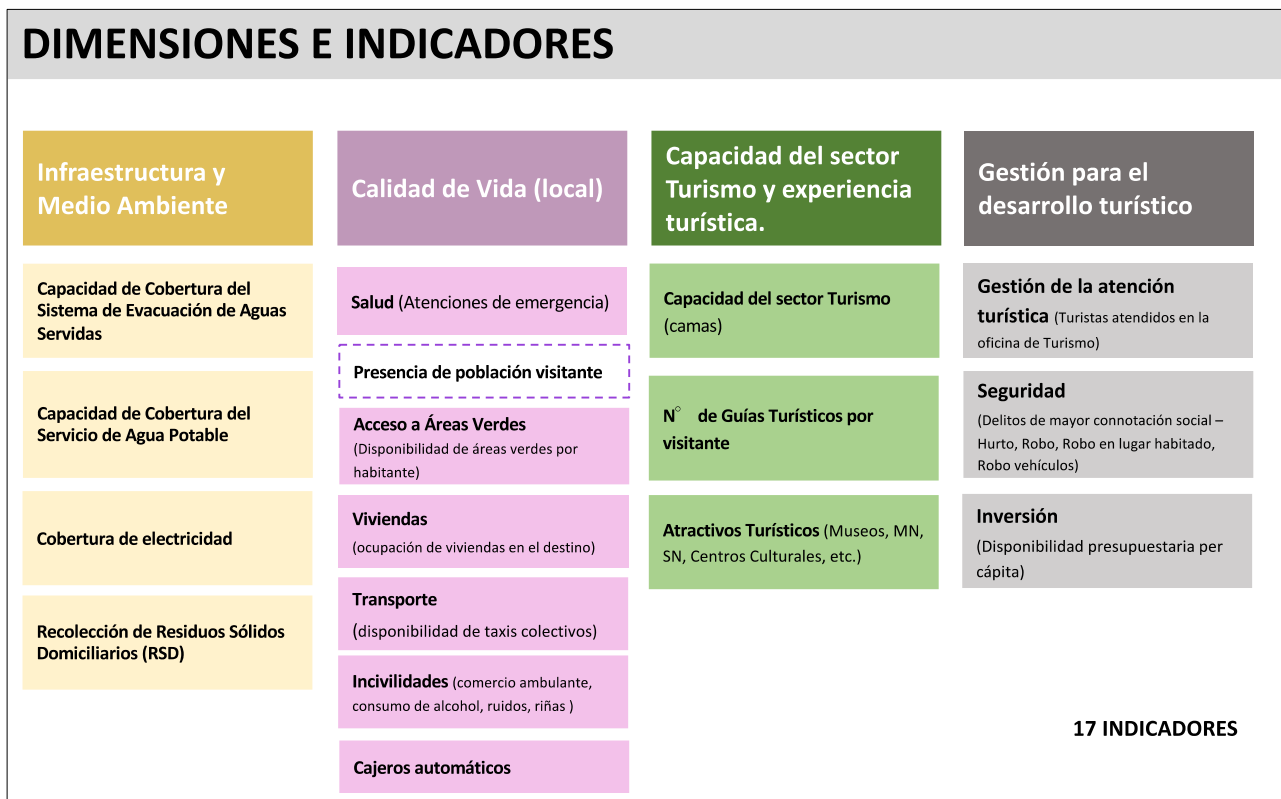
DIMENSIONES E INDICADORES

Infraestructura y Medio Ambiente

Capacidad de Cobertura del Sistema de Evacuación de Aguas Servidas

Capacidad de Cobertura del Servicio de Agua Potable

Cobertura de electricidad

Recolección de Residuos Sólidos Domiciliarios (RSD)

Calidad de Vida (local)

Salud (Atenciones de emergencia)

Presencia de población visitante

Acceso a Áreas Verdes (Disponibilidad de áreas verdes por habitante)

Viviendas (ocupación de viviendas en el destino)

Transporte (disponibilidad de taxis colectivos)

Incivilidades (comercio ambulante, consumo de alcohol, ruidos, riñas )

Cajeros automáticos

Capacidad del sector Turismo y experiencia turística.

Capacidad del sector Turismo (camas)

N° de Guías Turísticos por visitante

Atractivos Turísticos (Museos, MN, SN, Centros Culturales, etc.)

Gestión para el desarrollo turístico

Gestión de la atención turística (Turistas atendidos en la oficina de Turismo)

Seguridad (Delitos de mayor connotación social – Hurto, Robo, Robo en lugar habitado, Robo vehículos)

Inversión (Disponibilidad presupuestaria per cápita)

17 INDICADORES